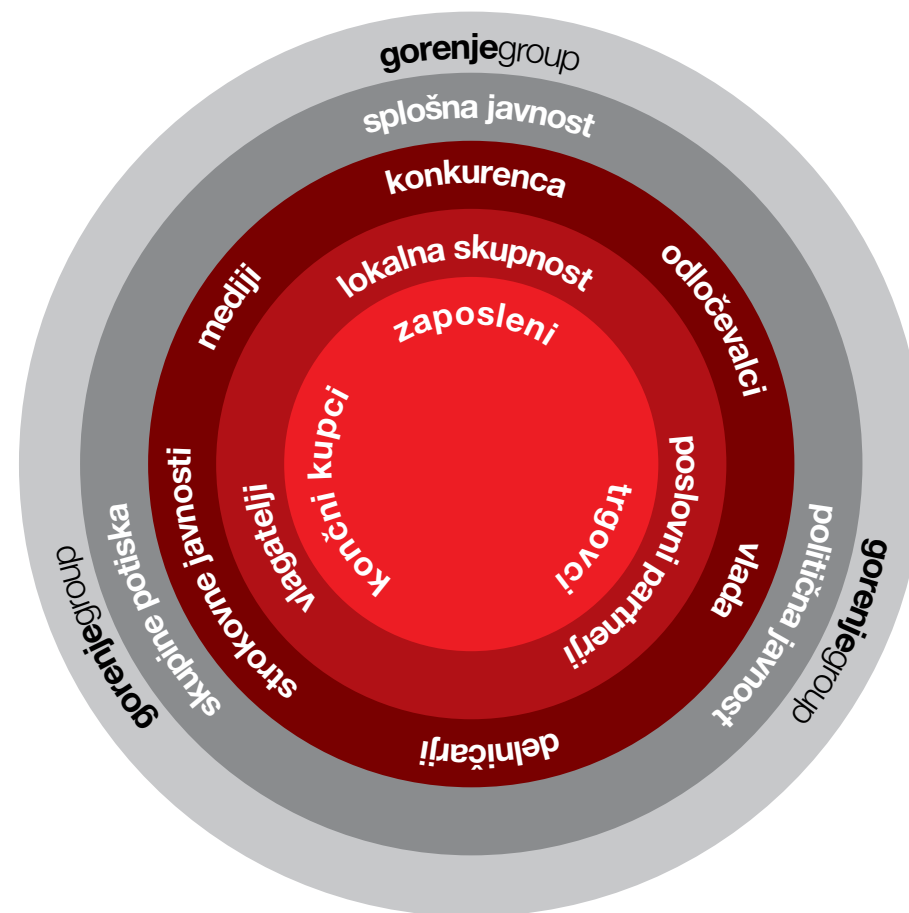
gorenjegroup
splošna javnost
konkurenca
mediji
odločevalci
lokalna skupnost
zaposleni
končni kupci
trgovci
vlagatelji
poslovni partnerji
strokovne javnosti
vlada
skupine potiska
politična javnost
gorenjegroup
gorenjegroup
delničarji